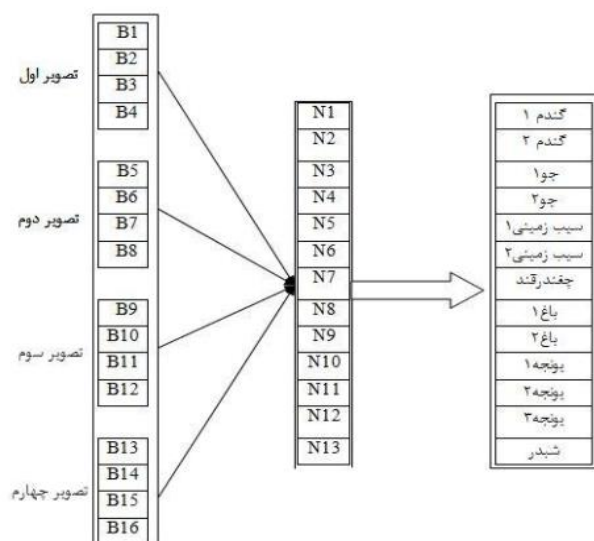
تصویر اول
B1
B2
B3
B4

تصویر دوم
B5
B6
B7
B8

تصویر سوم
B9
B10
B11
B12

تصویر چهارم
B13
B14
B15
B16

N1
N2
N3
N4
N5
N6
N7
N8
N9
N10
N11
N12
N13

گندم ۱
گندم ۲
جو۱
جو۲
سیب زمینی۱
سیب زمینی۲
چغندرقند
باغ۱
باغ۲
یونجه۱
یونجه۲
یونجه۳
شبدر